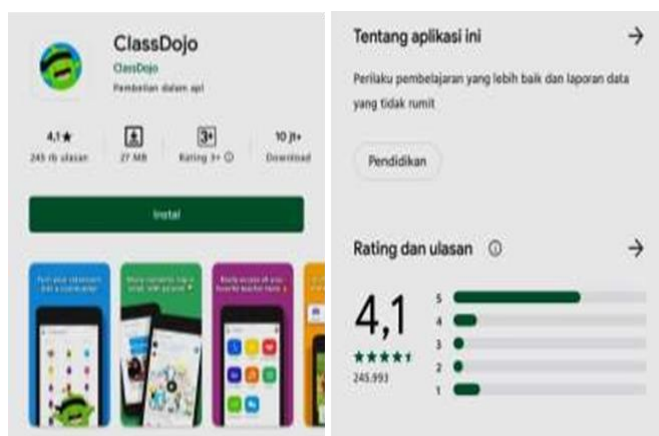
ClassDojo
ClassDojo
Pembelian dalam apl

4,1★
245 rb ulasan

27 MB

3+
Rating 3+ ⓘ

10 jt+
Download

Instal

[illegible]

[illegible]

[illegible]

Tentang aplikasi ini →

Perilaku pembelajaran yang lebih baik dan laporan data yang tidak rumit

Pendidikan

Rating dan ulasan ⓘ →

4,1
★★★★
245.993

5
4
3
2
1